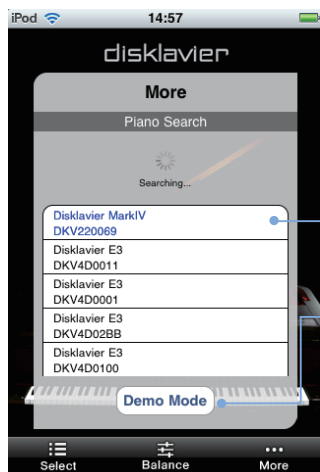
iPod
14:57

disklavier

More

Piano Search

Searching...

Disklavier MarkIV
DKV220069

Disklavier E3
DKV4D0011

Disklavier E3
DKV4D0001

Disklavier E3
DKV4D02BB

Disklavier E3
DKV4D0100

Demo Mode

Select
Balance
More